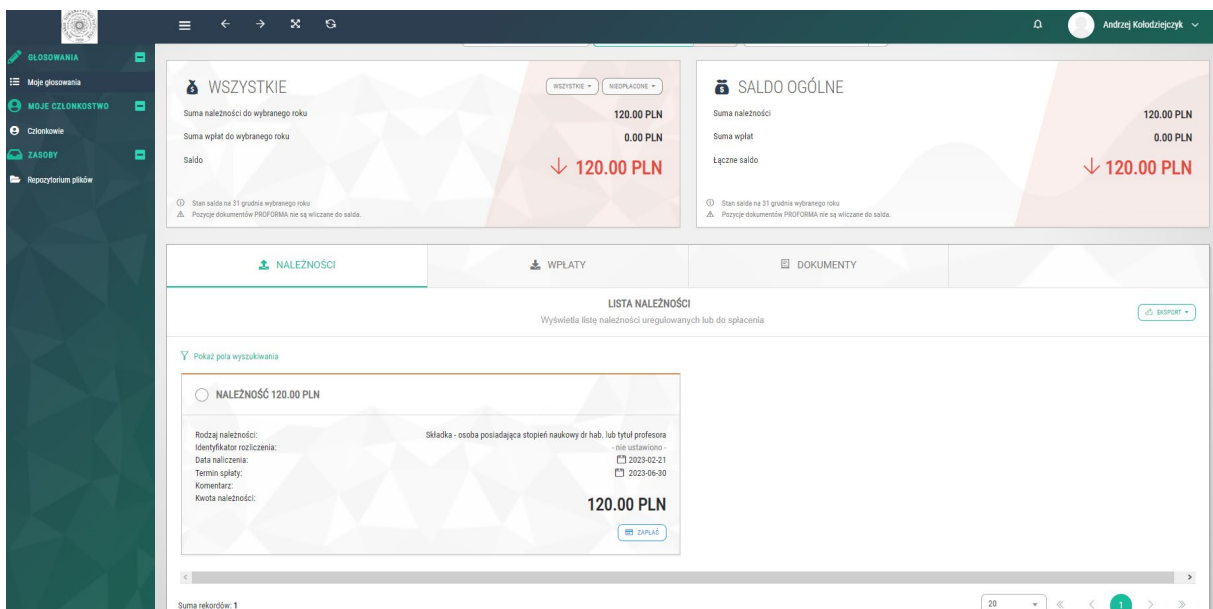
GŁOSOWANIA
Moje głosowania
MOJE CZŁONKOSTWO
Członkowie
ZASOBY
Repozytorium plików

Andrzej Kołodziejczyk

WSZYSTKIE
WSZYSTKIE
NIEOPŁACONE
Suma należności do wybranego roku 120.00 PLN
Suma wpłat do wybranego roku 0.00 PLN
Saldo ↓ 120.00 PLN
Stan salda na 31 grudnia wybranego roku
Pozycje dokumentów PROFORMA nie są wliczane do salda.

SALDO OGÓLNE
Suma należności 120.00 PLN
Suma wpłat 0.00 PLN
Łączne saldo ↓ 120.00 PLN
Stan salda na 31 grudnia wybranego roku
Pozycje dokumentów PROFORMA nie są wliczane do salda.

NALEŻNOŚCI
WPŁATY
DOKUMENTY

LISTA NALEŻNOŚCI
Wyświetla listę należności uregulowanych lub do spłacenia
EKSPORT

Pokaż pola wyszukiwania

NALEŻNOŚĆ 120.00 PLN
Rodzaj należności: Składka - osoba posiadająca stopień naukowy dr hab. lub tytuł profesora
Identyfikator rozliczenia: - nie ustawiono -
Data naliczenia: 2023-02-21
Termin spłaty: 2023-06-30
Komentarz:
Kwota należności: 120.00 PLN
ZAPŁAĆ

Suma rekordów: 1
20
1